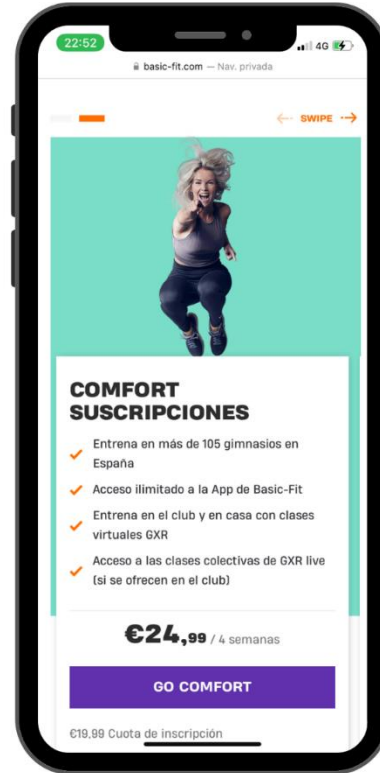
22:52
4G
basic-fit.com — Nav. privada

SWIPE

COMFORT SUSCRIPCIONES

Entrena en más de 105 gimnasios en España

Acceso ilimitado a la App de Basic-Fit

Entrena en el club y en casa con clases virtuales GXR

Acceso a las clases colectivas de GXR live (si se ofrecen en el club)

€24,99 / 4 semanas

GO COMFORT

€19,99 Cuota de inscripción